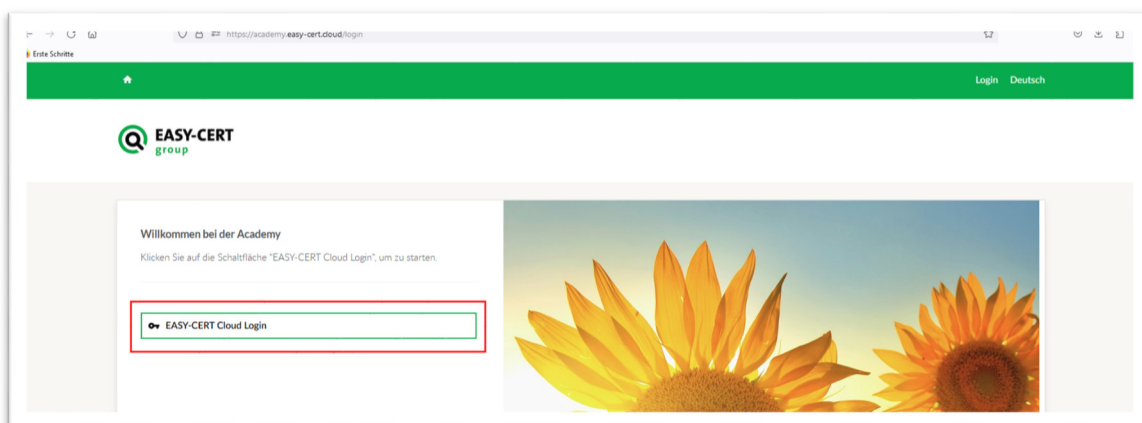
https://academy.easy-cert.cloud/login

Erste Schritte

Login Deutsch

EASY-CERT group

Willkommen bei der Academy

Klicken Sie auf die Schaltfläche "EASY-CERT Cloud Login", um zu starten.

EASY-CERT Cloud Login